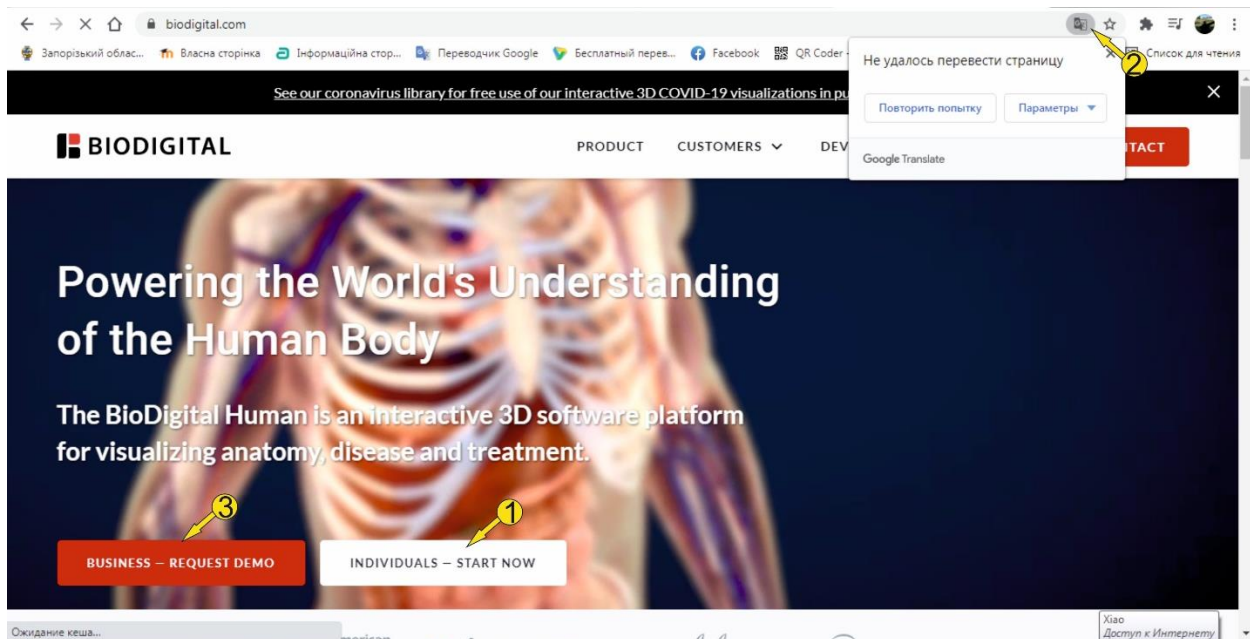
biodigital.com

Запорізький облас... Власна сторінка Інформаційна стор... Перекладач Google Бесплатный перев... Facebook QR Coder Список для чтения

See our coronavirus library for free use of our interactive 3D COVID-19 visualizations in pu

Не удалось перевести страницу

Повторить попытку Параметры

Google Translate

2

BIODIGITAL

PRODUCT CUSTOMERS DEV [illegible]TACT

Powering the World's Understanding of the Human Body

The BioDigital Human is an interactive 3D software platform for visualizing anatomy, disease and treatment.

3 1

BUSINESS – REQUEST DEMO

INDIVIDUALS – START NOW

Ожидание кеша...

Xiao
Доступ к Интернету